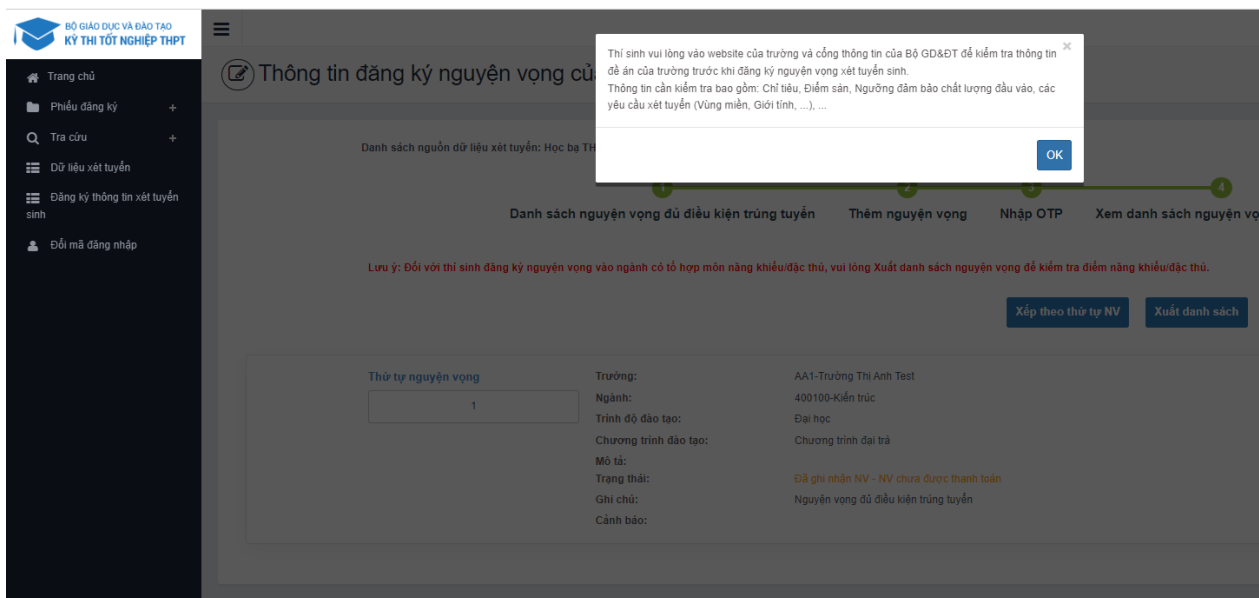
BỘ GIÁO DỤC VÀ ĐÀO TẠO
KỲ THI TỐT NGHIỆP THPT

Trang chủ
Phiếu đăng ký +
Tra cứu +
Dữ liệu xét tuyển
Đăng ký thông tin xét tuyển sinh
Đổi mã đăng nhập

Thông tin đăng ký nguyện vọng củ

Thí sinh vui lòng vào website của trường và cổng thông tin của Bộ GD&ĐT để kiểm tra thông tin đề án của trường trước khi đăng ký nguyện vọng xét tuyển sinh.
Thông tin cần kiểm tra bao gồm: Chỉ tiêu, Điểm sàn, Ngưỡng đảm bảo chất lượng đầu vào, các yêu cầu xét tuyển (Vùng miền, Giới tính, ...), ...

×

OK

Danh sách nguồn dữ liệu xét tuyển: Học bạ TH

1 2 3 4
Danh sách nguyện vọng đủ điều kiện trúng tuyển
Thêm nguyện vọng
Nhập OTP
Xem danh sách nguyện vọ

Lưu ý: Đối với thí sinh đăng ký nguyện vọng vào ngành có tổ hợp môn năng khiếu/đặc thù, vui lòng Xuất danh sách nguyện vọng để kiểm tra điểm năng khiếu/đặc thù.

Xếp theo thứ tự NV
Xuất danh sách

Thứ tự nguyện vọng
1

| | |
|---|---|
| Trường: | AA1-Trường Thi Anh Test |
| Ngành: | 400100-Kiến trúc |
| Trình độ đào tạo: | Đại học |
| Chương trình đào tạo: | Chương trình đại trà |
| Mô tả: | |
| Trạng thái: | Đã ghi nhận NV - NV chưa được thanh toán |
| Ghi chú: | Nguyện vọng đủ điều kiện trúng tuyển |
| Cảnh báo: | |